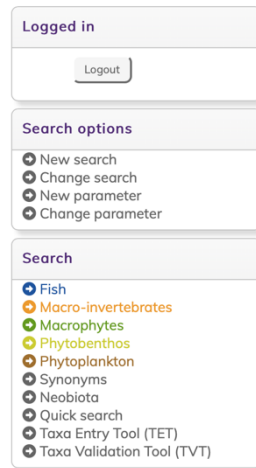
Logged in

Logout

Search options

New search
Change search
New parameter
Change parameter

Search

Fish
Macro-invertebrates
Macrophytes
Phytobenthos
Phytoplankton
Synonyms
Neobiota
Quick search
Taxa Entry Tool (TET)
Taxa Validation Tool (TVT)